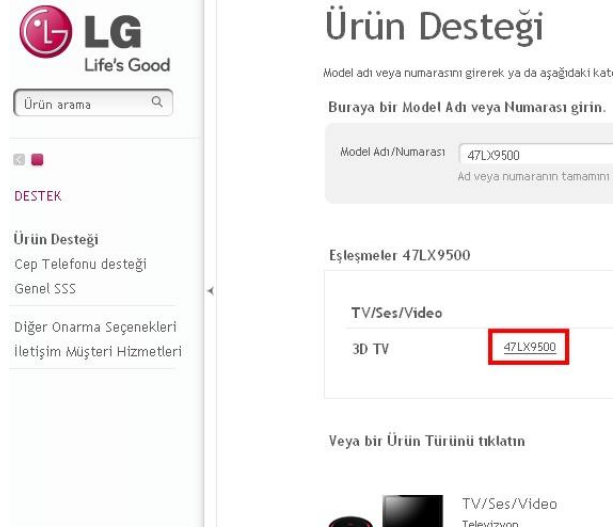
LG
Life's Good

Ürün arama

DESTEK

Ürün Desteği
Cep Telefonu desteği
Genel SSS

Diğer Onarma Seçenekleri
İletişim Müşteri Hizmetleri

Ürün Desteği

Model adı veya numarasını girerek ya da aşağıdaki kat

Buraya bir Model Adı veya Numarası girin.

Model Adı/Numarası 47LX9500
Ad veya numaranın tamamını

Eşleşmeler 47LX9500

TV/Ses/Video

3D TV 47LX9500

Veya bir Ürün Türünü tıklatın

TV/Ses/Video
Televizyon